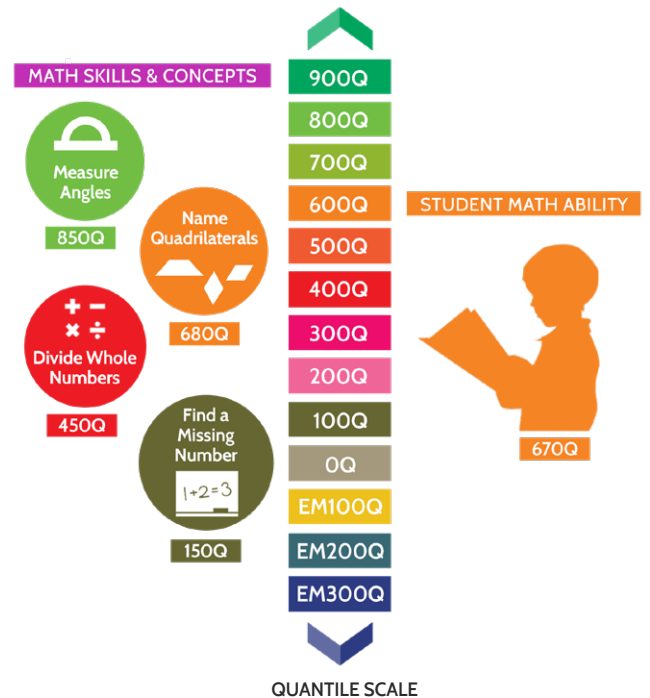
MATH SKILLS & CONCEPTS

Measure Angles

850Q

Name Quadrilaterals

680Q

+ −
× ÷
Divide Whole Numbers

450Q

Find a Missing Number

1+2=3

150Q

900Q
800Q
700Q
600Q
500Q
400Q
300Q
200Q
100Q
0Q
EM100Q
EM200Q
EM300Q

STUDENT MATH ABILITY

670Q

QUANTILE SCALE